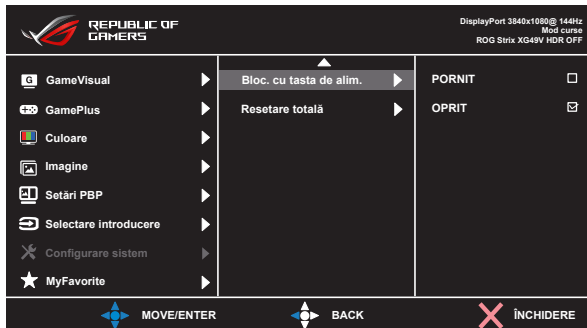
REPUBLIC OF GAMERS

DisplayPort 3840x1080@ 144Hz
Mod curse
ROG Strix XG49V HDR OFF

GameVisual
GamePlus
Culoare
Imagine
Setări PBP
Selectare introducere
Configurare sistem
MyFavorite

Bloc. cu tasta de alim.
Resetare totală

PORNIT
OPRIT

MOVE/ENTER
BACK
ÎNCHIDERE